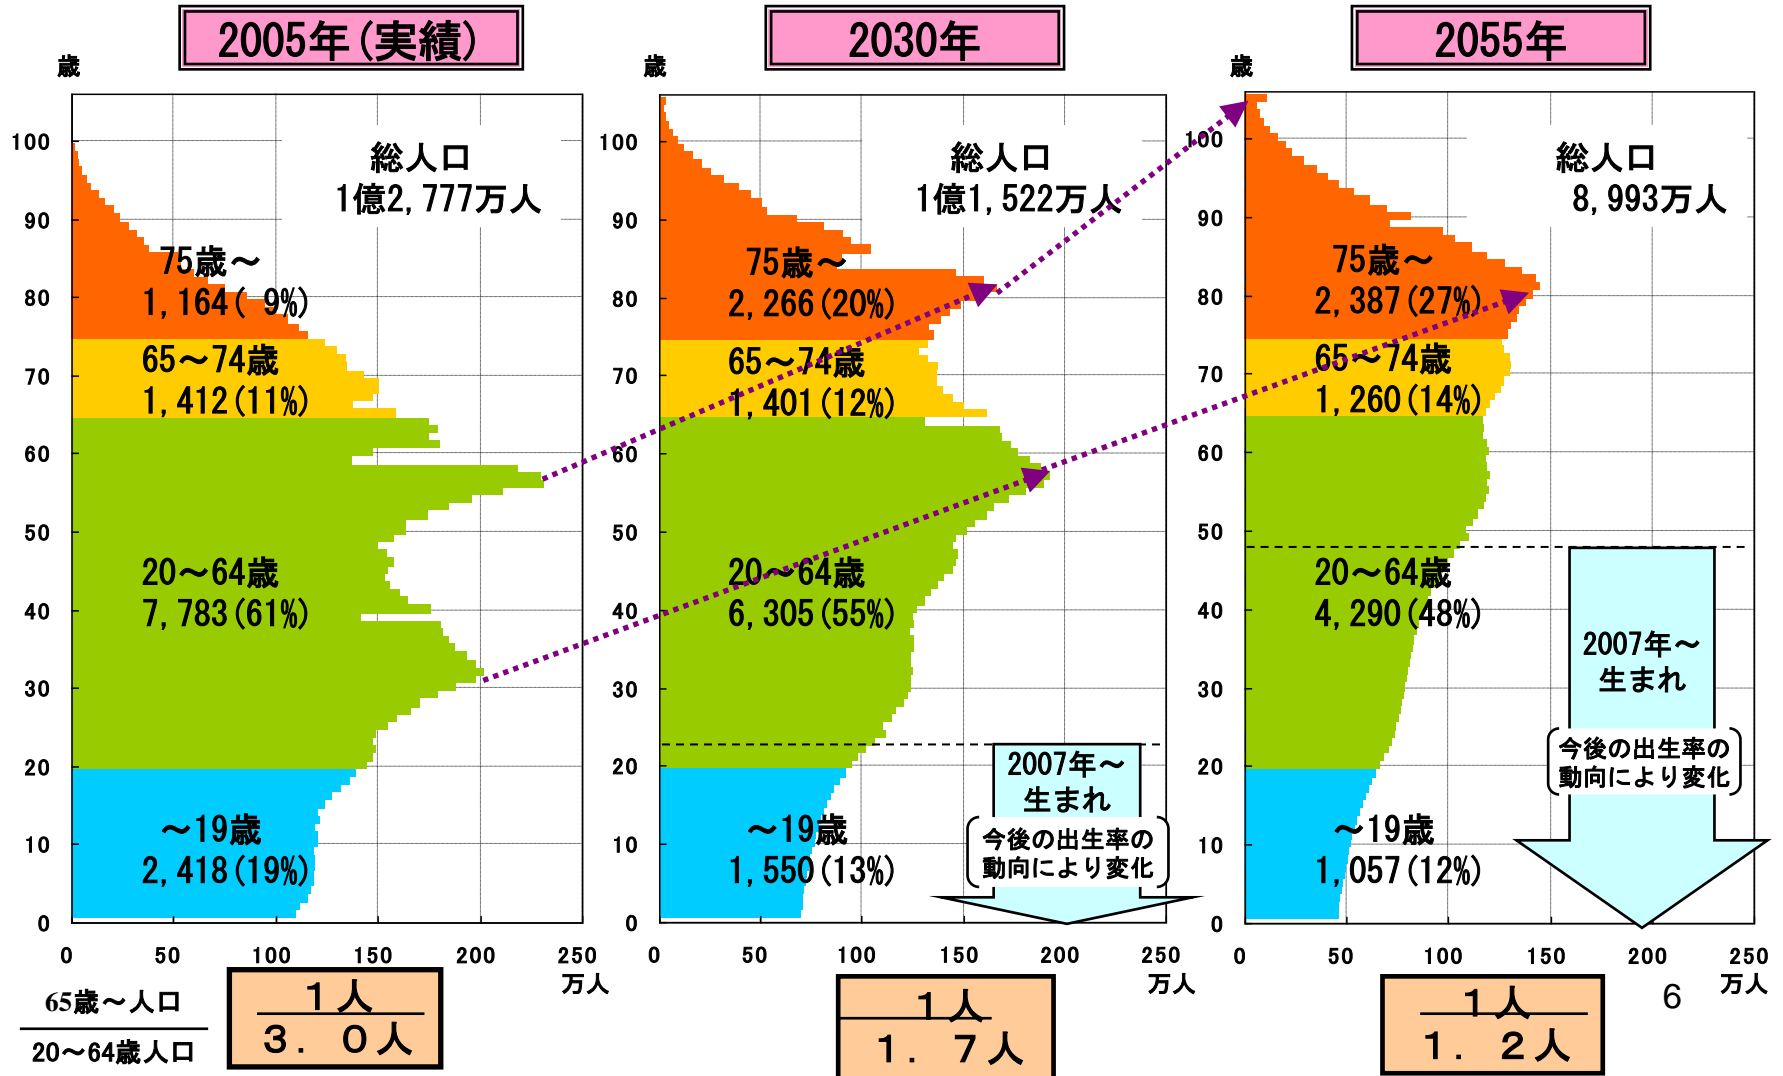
2005年(実績)

歳

総人口
1億2,777万人

75歳～
1,164( 9%)

65～74歳
1,412(11%)

20～64歳
7,783(61%)

～19歳
2,418(19%)

100 90 80 70 60 50 40 30 20 10 0

0 50 100 150 200 250
万人

$\frac{65歳～人口}{20～64歳人口}$

$\frac{1人}{3.0人}$

2030年

歳

総人口
1億1,522万人

75歳～
2,266(20%)

65～74歳
1,401(12%)

20～64歳
6,305(55%)

～19歳
1,550(13%)

2007年～
生まれ

今後の出生率の
動向により変化

100 90 80 70 60 50 40 30 20 10 0

0 50 100 150 200 250
万人

$\frac{1人}{1.7人}$

2055年

歳

総人口
8,993万人

75歳～
2,387(27%)

65～74歳
1,260(14%)

20～64歳
4,290(48%)

～19歳
1,057(12%)

2007年～
生まれ

今後の出生率の
動向により変化

100 90 80 70 60 50 40 30 20 10 0

0 50 100 150 200 250
万人

$\frac{1人}{1.2人}$

6